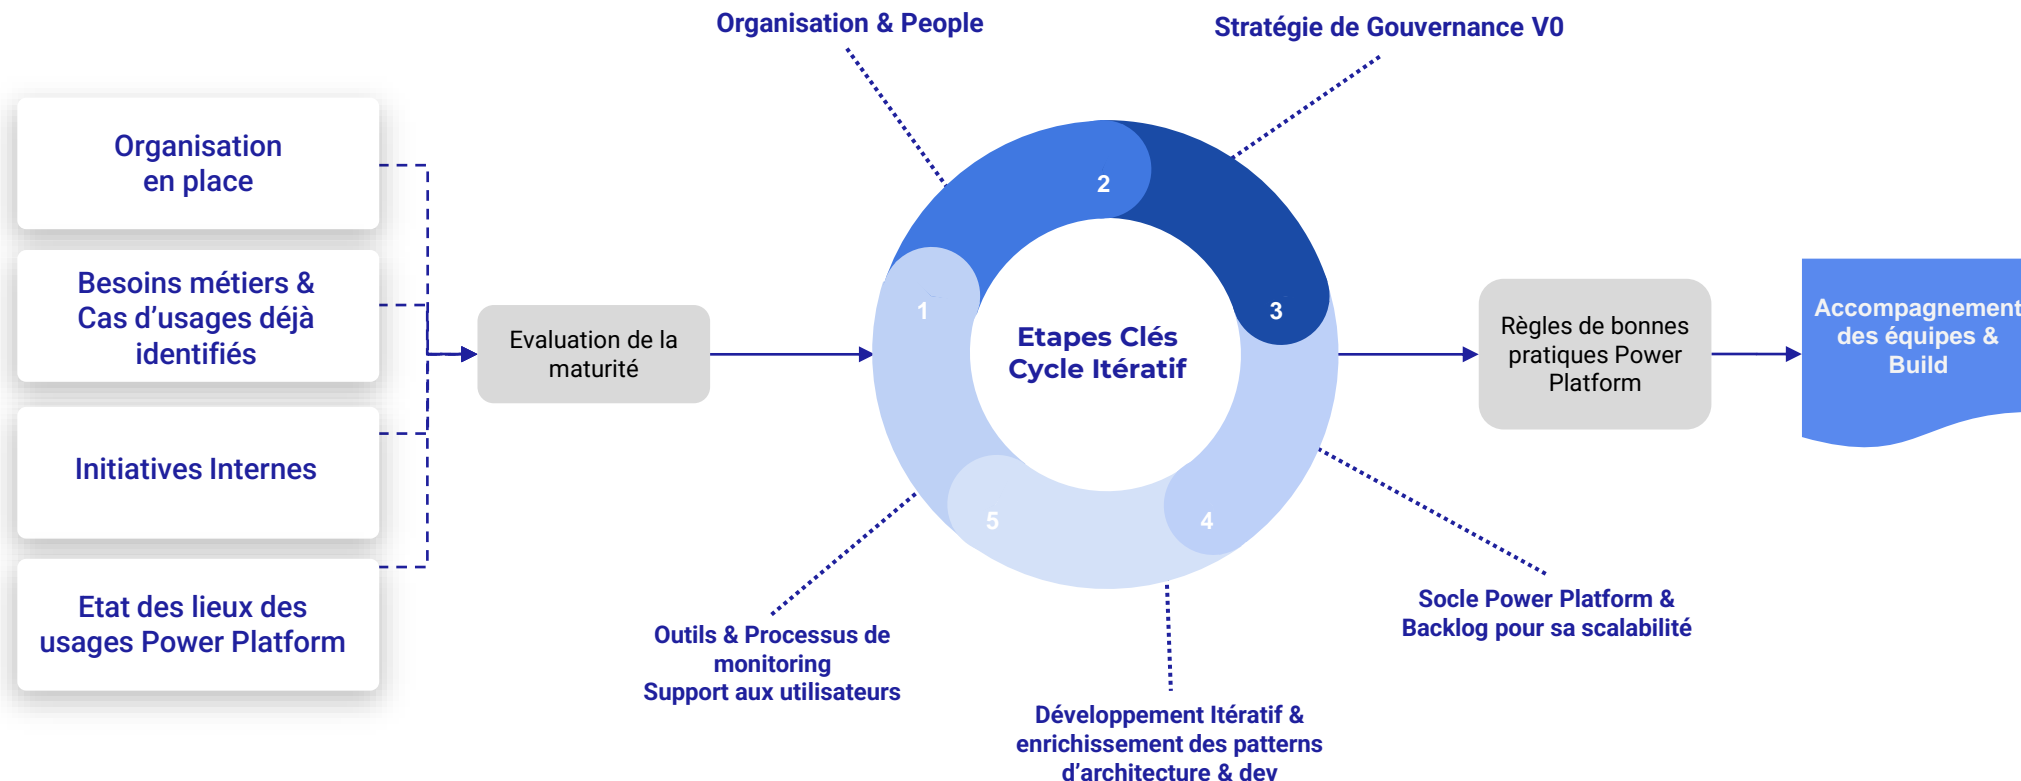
Organisation en place

Besoins métiers & Cas d'usages déjà identifiés

Initiatives Internes

Etat des lieux des usages Power Platform

Evaluation de la maturité

Organisation & People

Stratégie de Gouvernance V0

2

1

3

Etapes Clés Cycle Itératif

5

4

Outils & Processus de monitoring Support aux utilisateurs

Développement Itératif & enrichissement des patterns d'architecture & dev

Socle Power Platform & Backlog pour sa scalabilité

Règles de bonnes pratiques Power Platform

Accompagnement des équipes & Build